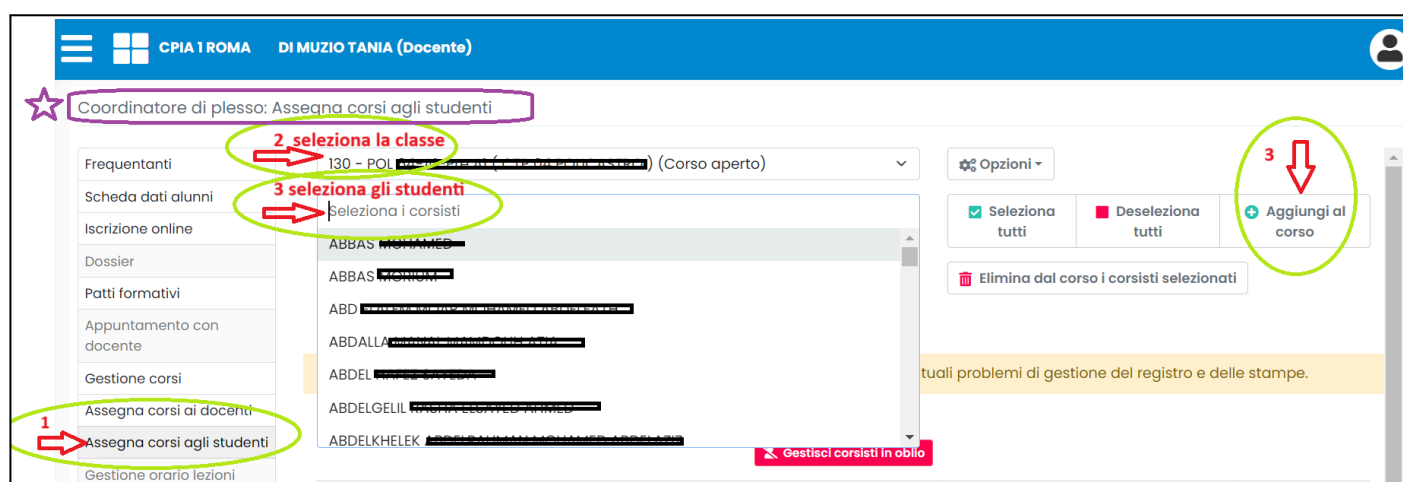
CPIA 1 ROMA DI MUZIO TANIA (Docente)

Coordinatore di plesso: Assegna corsi agli studenti

2 seleziona la classe

130 - POL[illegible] (Corso aperto)

3 seleziona gli studenti

Seleziona i corsisti

Opzioni

3

Seleziona tutti

Deseleziona tutti

Aggiungi al corso

Elimina dal corso i corsisti selezionati

Frequentanti
Scheda dati alunni
Iscrizione online
Dossier
Patti formativi
Appuntamento con docente
Gestione corsi
Assegna corsi ai docenti
1
Assegna corsi agli studenti
Gestione orario lezioni

ABBAS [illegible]
ABBAS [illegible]
ABD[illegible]
ABDALLA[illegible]
ABDEL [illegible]
ABDELGELIL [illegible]
ABDELKHELEK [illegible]

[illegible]tuali problemi di gestione del registro e delle stampe.

Gestisci corsisti in oblio